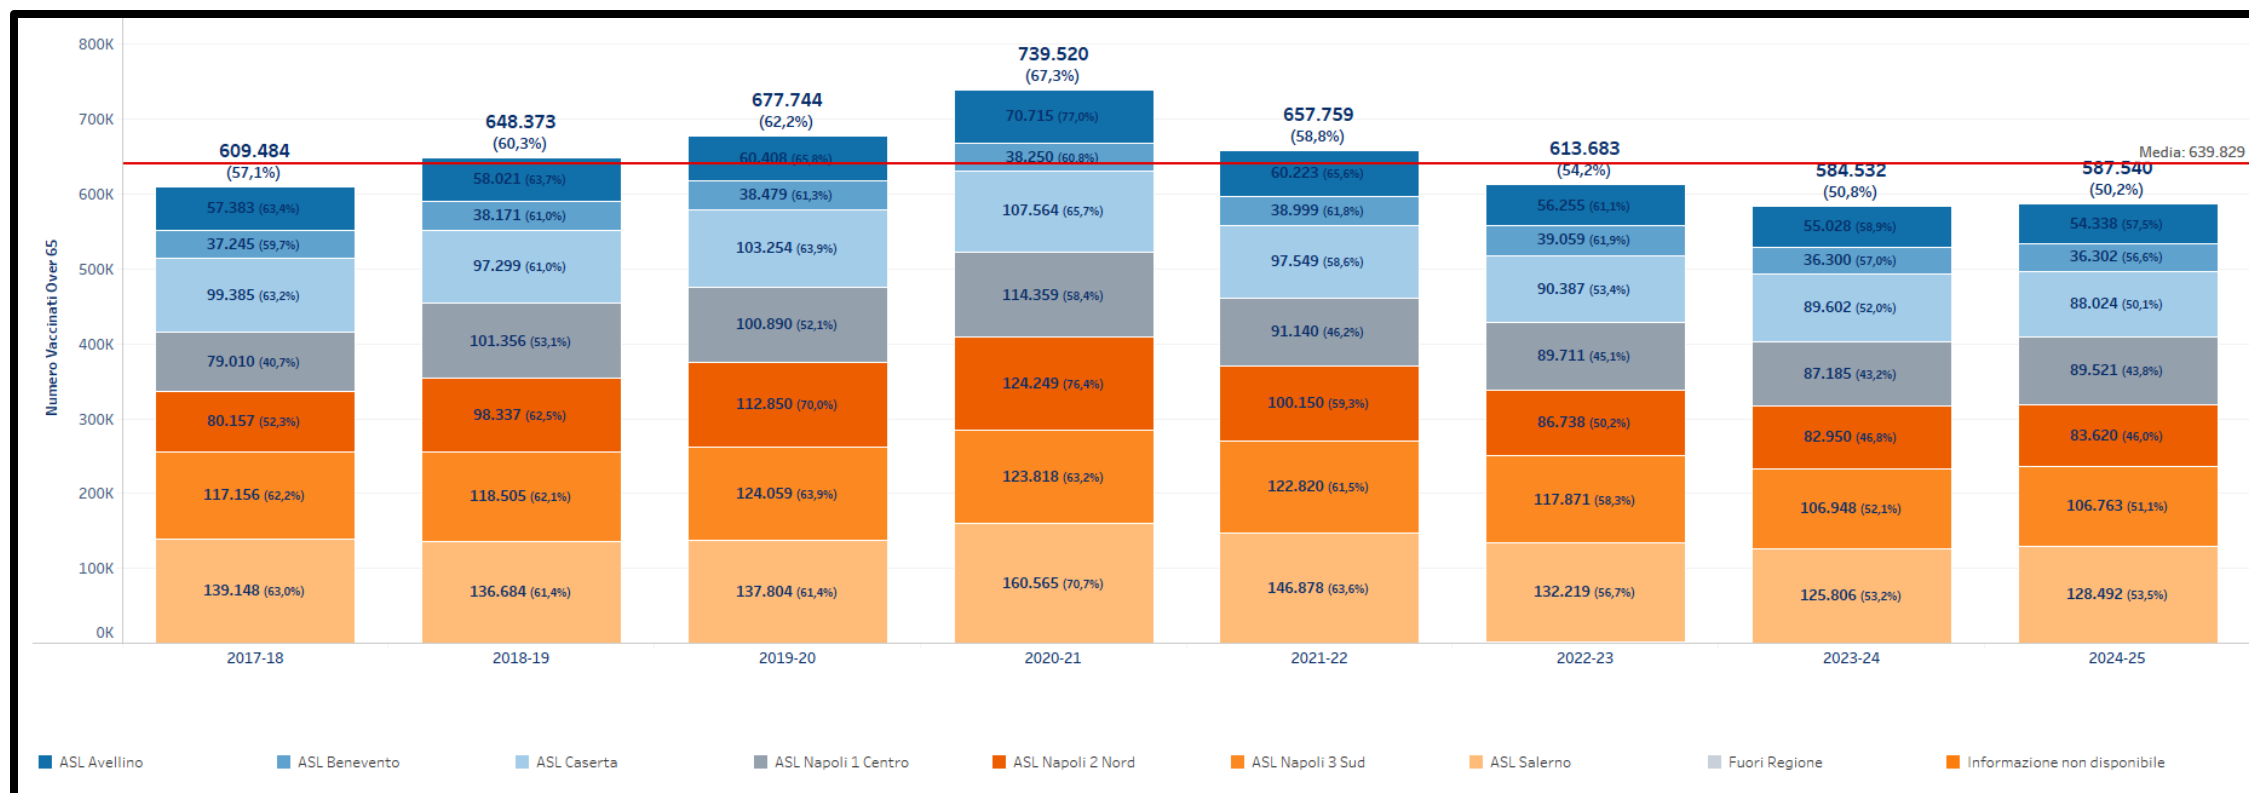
800K
700K
600K
500K
400K
300K
200K
100K
0K

Numero Vaccinati Over 65

Media: 639.829

609.484
(57,1%)
57.383 (63,4%)
37.245 (59,7%)
99.385 (63,2%)
79.010 (40,7%)
80.157 (52,3%)
117.156 (62,2%)
139.148 (63,0%)

648.373
(60,3%)
58.021 (63,7%)
38.171 (61,0%)
97.299 (61,0%)
101.356 (53,1%)
98.337 (62,5%)
118.505 (62,1%)
136.684 (61,4%)

677.744
(62,2%)
60.408 (65,8%)
38.479 (61,3%)
103.254 (63,9%)
100.890 (52,1%)
112.850 (70,0%)
124.059 (63,9%)
137.804 (61,4%)

739.520
(67,3%)
70.715 (77,0%)
38.250 (60,8%)
107.564 (65,7%)
114.359 (58,4%)
124.249 (76,4%)
123.818 (63,2%)
160.565 (70,7%)

657.759
(58,8%)
60.223 (65,6%)
38.999 (61,8%)
97.549 (58,6%)
91.140 (46,2%)
100.150 (59,3%)
122.820 (61,5%)
146.878 (63,6%)

613.683
(54,2%)
56.255 (61,1%)
39.059 (61,9%)
90.387 (53,4%)
89.711 (45,1%)
86.738 (50,2%)
117.871 (58,3%)
132.219 (56,7%)

584.532
(50,8%)
55.028 (58,9%)
36.300 (57,0%)
89.602 (52,0%)
87.185 (43,2%)
82.950 (46,8%)
106.948 (52,1%)
125.806 (53,2%)

587.540
(50,2%)
54.338 (57,5%)
36.302 (56,6%)
88.024 (50,1%)
89.521 (43,8%)
83.620 (46,0%)
106.763 (51,1%)
128.492 (53,5%)

2017-18
2018-19
2019-20
2020-21
2021-22
2022-23
2023-24
2024-25

ASL Avellino
ASL Benevento
ASL Caserta
ASL Napoli 1 Centro
ASL Napoli 2 Nord
ASL Napoli 3 Sud
ASL Salerno
Fuori Regione
Informazione non disponibile